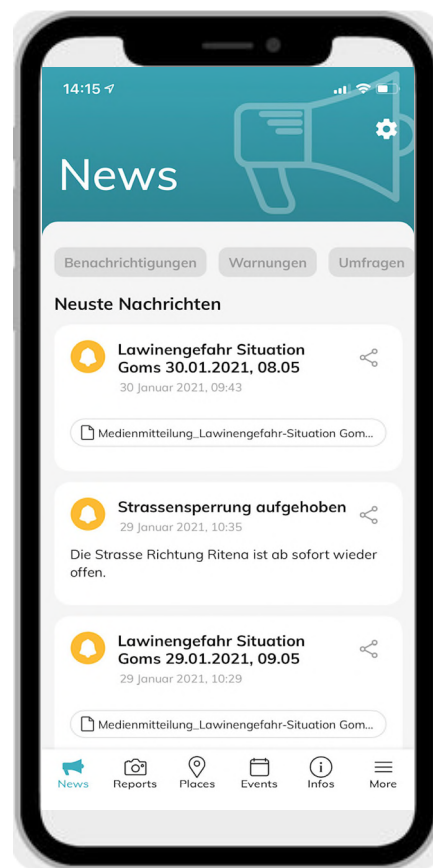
14:15

News

Benachrichtigungen Warnungen Umfragen

Neuste Nachrichten

Lawinengefahr Situation Goms 30.01.2021, 08.05
30 Januar 2021, 09:43

Medienmitteilung_Lawinengefahr-Situation Gom...

Strassensperrung aufgehoben
29 Januar 2021, 10:35

Die Strasse Richtung Ritena ist ab sofort wieder offen.

Lawinengefahr Situation Goms 29.01.2021, 09.05
29 Januar 2021, 10:29

Medienmitteilung_Lawinengefahr-Situation Gom...

News Reports Places Events Infos More